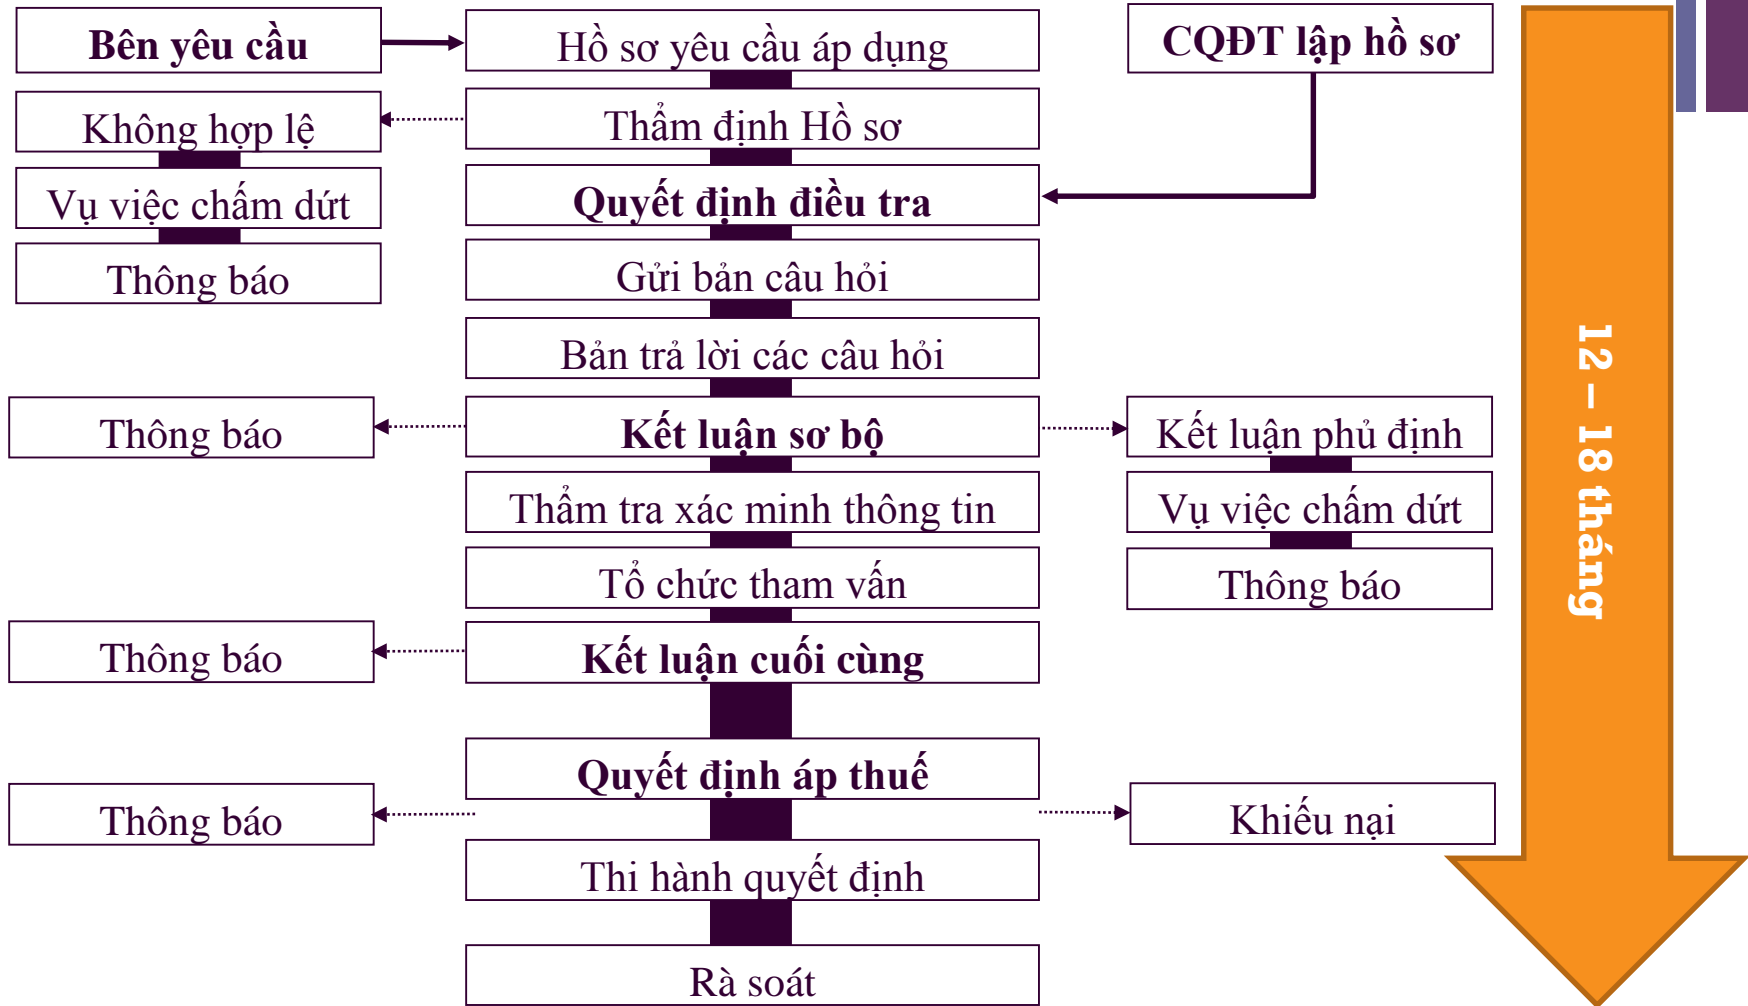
Bên yêu cầu

Hồ sơ yêu cầu áp dụng

CQĐT lập hồ sơ

Không hợp lệ

Thẩm định Hồ sơ

Vụ việc chấm dứt

Quyết định điều tra

Thông báo

Gửi bản câu hỏi

Bản trả lời các câu hỏi

Thông báo

Kết luận sơ bộ

Kết luận phủ định

Thẩm tra xác minh thông tin

Vụ việc chấm dứt

Tổ chức tham vấn

Thông báo

Thông báo

Kết luận cuối cùng

Quyết định áp thuế

Thông báo

Khiếu nại

Thi hành quyết định

Rà soát

12 – 18 tháng